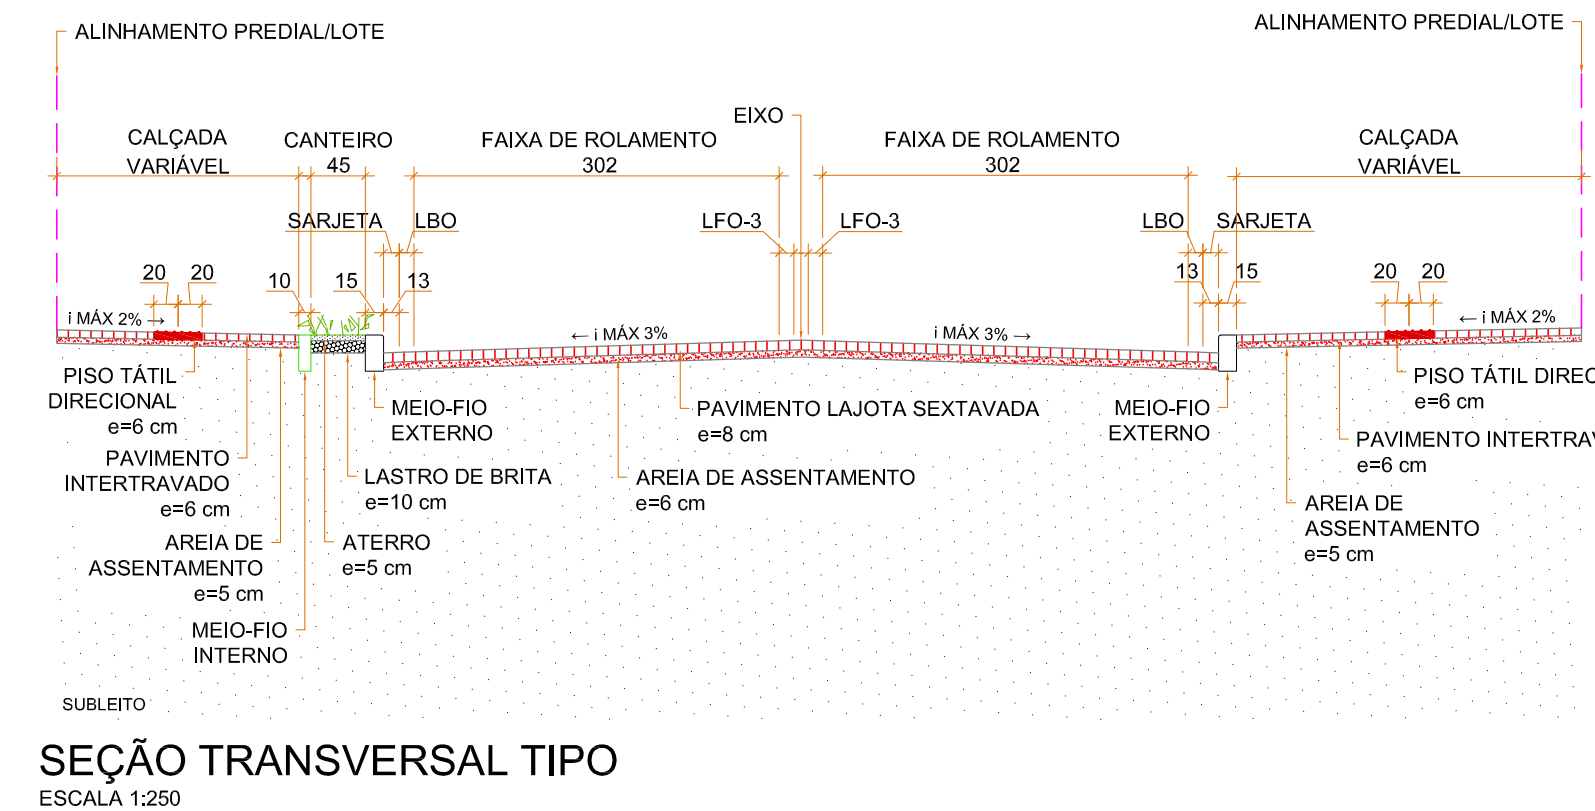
ALINHAMENTO PREDIAL/LOTE

ALINHAMENTO PREDIAL/LOTE

EIXO

CALÇADA VARIÁVEL

CANTEIRO 45

FAIXA DE ROLAMENTO 302

FAIXA DE ROLAMENTO 302

CALÇADA VARIÁVEL

SARJETA

LBO

LFO-3

LFO-3

LBO

SARJETA

20 20

10

15

13

13

15

20 20

i MÁX 2% →

← i MÁX 3%

i MÁX 3% →

← i MÁX 2%

PISO TÁTIL DIRECIONAL e=6 cm

MEIO-FIO EXTERNO

PAVIMENTO LAJOTA SEXTAVADA e=8 cm

MEIO-FIO EXTERNO

PISO TÁTIL DIREC e=6 cm

PAVIMENTO INTERTRAVADO e=6 cm

LASTRO DE BRITA e=10 cm

AREIA DE ASSENTAMENTO e=6 cm

PAVIMENTO INTERTRAV e=6 cm

AREIA DE ASSENTAMENTO e=5 cm

ATERRO e=5 cm

AREIA DE ASSENTAMENTO e=5 cm

MEIO-FIO INTERNO

SUBLEITO

SEÇÃO TRANSVERSAL TIPO
ESCALA 1:250